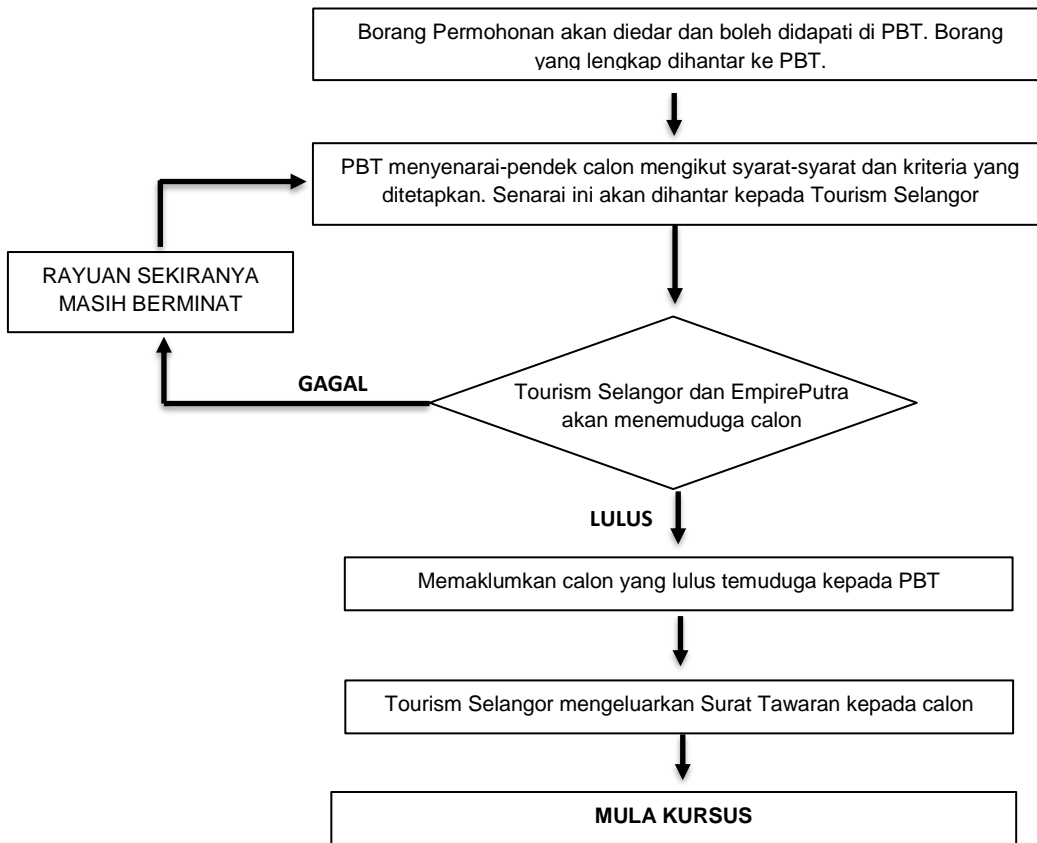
Borang Permohonan akan diedar dan boleh didapati di PBT. Borang yang lengkap dihantar ke PBT.

PBT menyenarai-pendek calon mengikut syarat-syarat dan kriteria yang ditetapkan. Senarai ini akan dihantar kepada Tourism Selangor

RAYUAN SEKIRANYA MASIH BERMINAT

GAGAL

Tourism Selangor dan EmpirePutra akan menemuduga calon

LULUS

Memaklumkan calon yang lulus temuduga kepada PBT

Tourism Selangor mengeluarkan Surat Tawaran kepada calon

MULA KURSUS